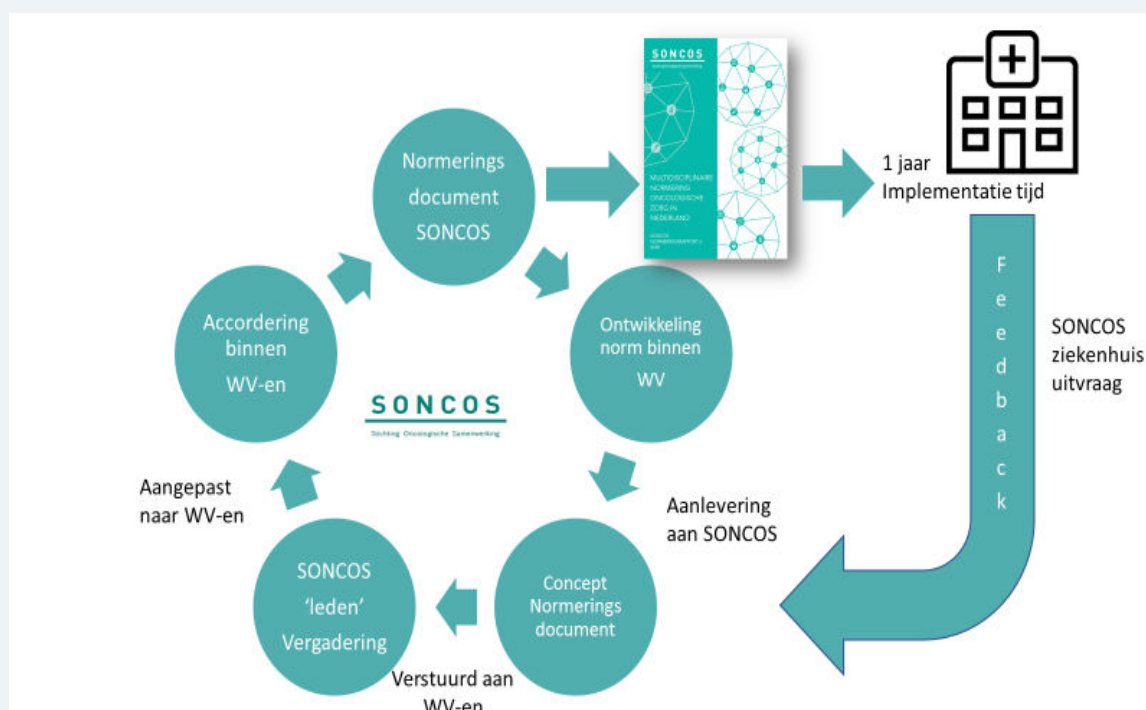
Normerings document SONCOS

SONCOS

MULTIDISCIPLINAIRE NORMERING ONCOLOGISCHE ZORG IN NEDERLAND

1 jaar Implementatie tijd

Feedback

SONCOS ziekenhuis uitvraag

Ontwikkeling norm binnen WV

Aanlevering aan SONCOS

Concept Normerings document

Verstuurd aan WV-en

SONCOS 'leden' Vergadering

Aangepast naar WV-en

Accordering binnen WV-en

SONCOS
Stichting Oncologische Samenwerking